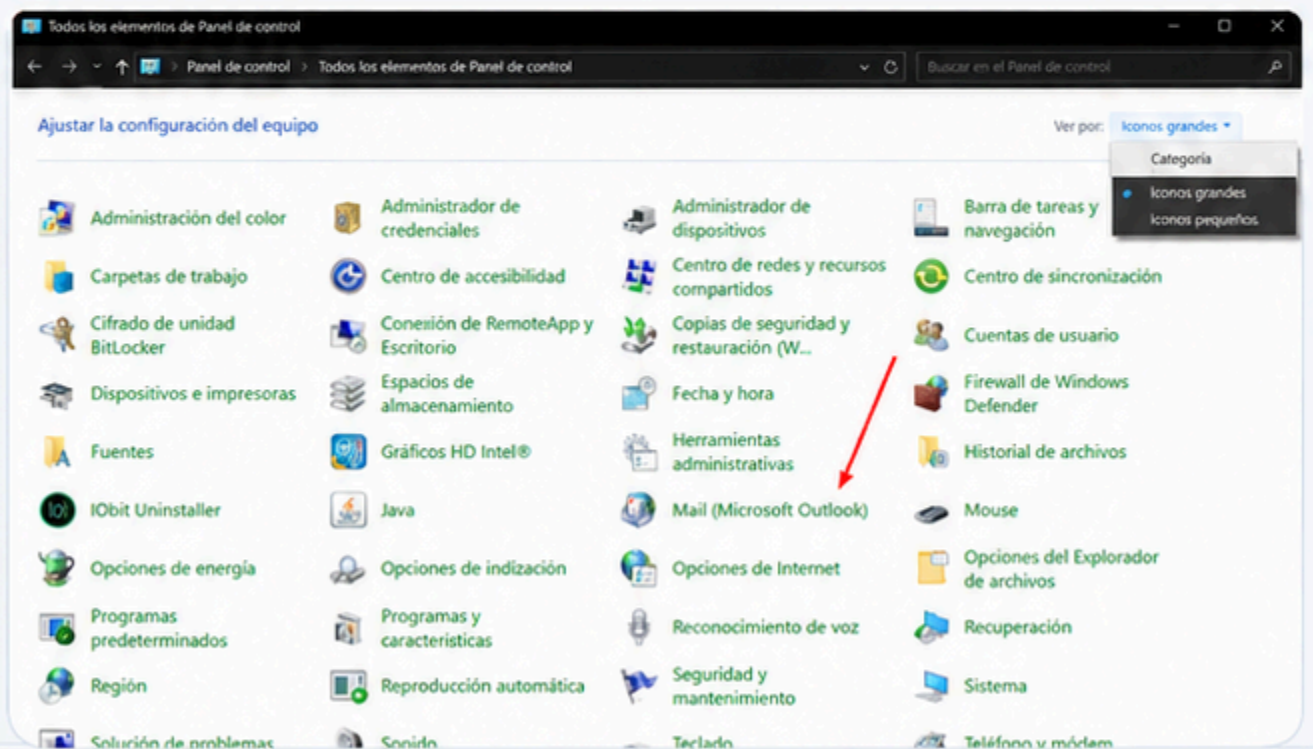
Todos los elementos de Panel de control

Panel de control › Todos los elementos de Panel de control

Buscar en el Panel de control

Ajustar la configuración del equipo

Ver por: Iconos grandes

Categoría
Iconos grandes
Iconos pequeños

Administración del color
Administrador de credenciales
Administrador de dispositivos
Barra de tareas y navegación
Carpetas de trabajo
Centro de accesibilidad
Centro de redes y recursos compartidos
Centro de sincronización
Cifrado de unidad BitLocker
Conexión de RemoteApp y Escritorio
Copias de seguridad y restauración (W...
Cuentas de usuario
Dispositivos e impresoras
Espacios de almacenamiento
Fecha y hora
Firewall de Windows Defender
Fuentes
Gráficos HD Intel®
Herramientas administrativas
Historial de archivos
IObit Uninstaller
Java
Mail (Microsoft Outlook)
Mouse
Opciones de energía
Opciones de indización
Opciones de Internet
Opciones del Explorador de archivos
Programas predeterminados
Programas y características
Reconocimiento de voz
Recuperación
Región
Reproducción automática
Seguridad y mantenimiento
Sistema
Solución de problemas
Sonido
Teclado
Teléfono y módem